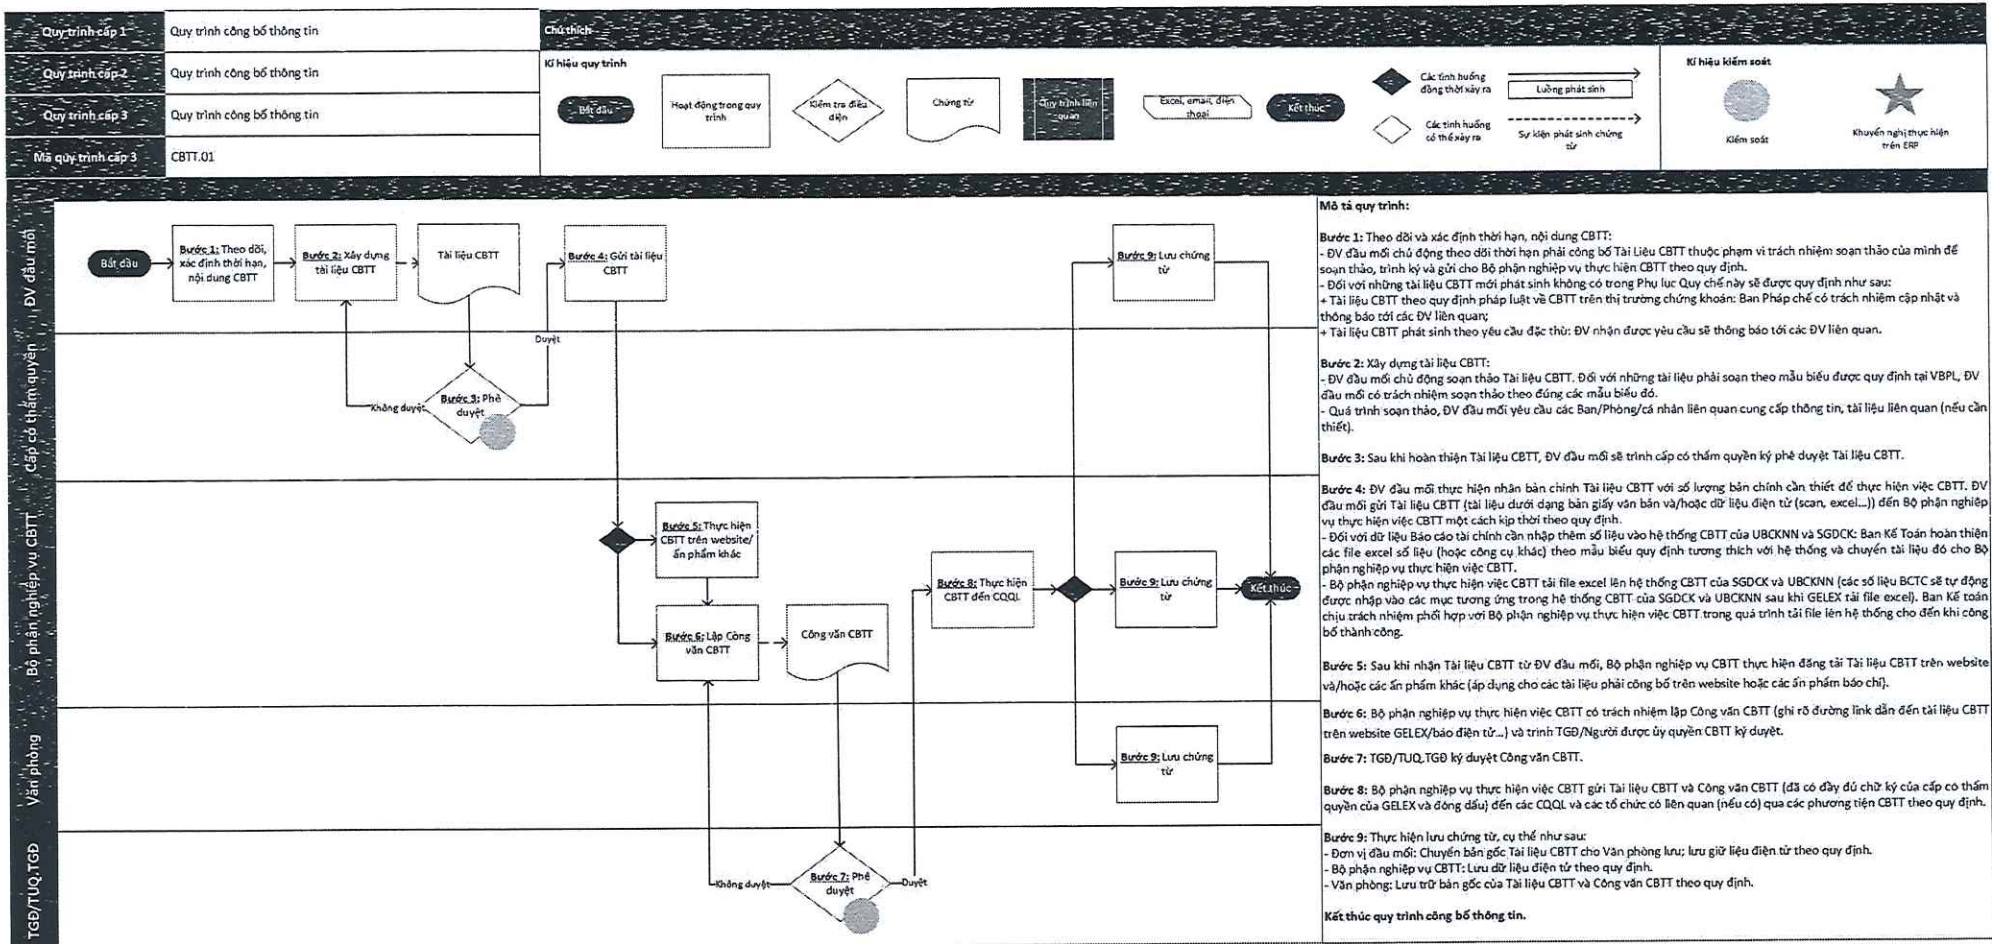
| Quy trình cấp 1 | Quy trình công bố thông tin |
|---|---|
| Quy trình cấp 2 | Quy trình công bố thông tin |
| Quy trình cấp 3 | Quy trình công bố thông tin |
| Mã quy trình cấp 3 | CBTT.01 |

Chú thích

Kí hiệu quy trình

Bắt đầu
Hoạt động trong quy trình
Kiểm tra điều kiện
Chứng từ
Quy trình liên quan
Excel, email, điện thoại
Kết thúc
Các tình huống đồng thời xảy ra
Các tình huống có thể xảy ra
Luồng phát sinh
Sự kiện phát sinh chứng từ

Kí hiệu kiểm soát

Kiểm soát
Khuyến nghị thực hiện trên ERP

ĐV đầu mối
Cấp có thẩm quyền
Bộ phận nghiệp vụ CBTT
Văn phòng
TGĐ/TUQ.TGĐ

Bắt đầu
Bước 1: Theo dõi, xác định thời hạn, nội dung CBTT
Bước 2: Xây dựng tài liệu CBTT
Tài liệu CBTT
Bước 4: Gửi tài liệu CBTT
Bước 9: Lưu chứng từ
Duyệt
Không duyệt
Bước 3: Phê duyệt
Bước 5: Thực hiện CBTT trên website/ ấn phẩm khác
Bước 8: Thực hiện CBTT đến CQQL
Bước 9: Lưu chứng từ
Kết thúc
Bước 6: Lập Công văn CBTT
Công văn CBTT
Bước 9: Lưu chứng từ
Không duyệt
Bước 7: Phê duyệt
Duyệt

Mô tả quy trình:

Bước 1: Theo dõi và xác định thời hạn, nội dung CBTT:
- ĐV đầu mối chủ động theo dõi thời hạn phải công bố Tài Liệu CBTT thuộc phạm vi trách nhiệm soạn thảo của mình để soạn thảo, trình ký và gửi cho Bộ phận nghiệp vụ thực hiện CBTT theo quy định.
- Đối với những tài liệu CBTT mới phát sinh không có trong Phụ lục Quy chế này sẽ được quy định như sau:
+ Tài liệu CBTT theo quy định pháp luật về CBTT trên thị trường chứng khoán: Ban Pháp chế có trách nhiệm cập nhật và thông báo tới các ĐV liên quan;
+ Tài liệu CBTT phát sinh theo yêu cầu đặc thù: ĐV nhận được yêu cầu sẽ thông báo tới các ĐV liên quan.

Bước 2: Xây dựng tài liệu CBTT:
- ĐV đầu mối chủ động soạn thảo Tài liệu CBTT. Đối với những tài liệu phải soạn theo mẫu biểu được quy định tại VBPL, ĐV đầu mối có trách nhiệm soạn thảo theo đúng các mẫu biểu đó.
- Quá trình soạn thảo, ĐV đầu mối yêu cầu các Ban/Phòng/cá nhân liên quan cung cấp thông tin, tài liệu liên quan (nếu cần thiết).

Bước 3: Sau khi hoàn thiện Tài liệu CBTT, ĐV đầu mối sẽ trình cấp có thẩm quyền ký phê duyệt Tài liệu CBTT.

Bước 4: ĐV đầu mối thực hiện nhân bản chính Tài liệu CBTT với số lượng bản chính cần thiết để thực hiện việc CBTT. ĐV đầu mối gửi Tài liệu CBTT (tài liệu dưới dạng bản giấy văn bản và/hoặc dữ liệu điện tử (scan, excel...)) đến Bộ phận nghiệp vụ thực hiện việc CBTT một cách kịp thời theo quy định.
- Đối với dữ liệu Báo cáo tài chính cần nhập thêm số liệu vào hệ thống CBTT của UBCKNN và SGDCK: Ban Kế Toán hoàn thiện các file excel số liệu (hoặc công cụ khác) theo mẫu biểu quy định tương thích với hệ thống và chuyển tài liệu đó cho Bộ phận nghiệp vụ thực hiện việc CBTT.
- Bộ phận nghiệp vụ thực hiện việc CBTT tải file excel lên hệ thống CBTT của SGDCK và UBCKNN (các số liệu BCTC sẽ tự động được nhập vào các mục tương ứng trong hệ thống CBTT của SGDCK và UBCKNN sau khi GELEX tải file excel). Ban Kế toán chịu trách nhiệm phối hợp với Bộ phận nghiệp vụ thực hiện việc CBTT trong quá trình tải file lên hệ thống cho đến khi công bố thành công.

Bước 5: Sau khi nhận Tài liệu CBTT từ ĐV đầu mối, Bộ phận nghiệp vụ CBTT thực hiện đăng tải Tài liệu CBTT trên website và/hoặc các ấn phẩm khác (áp dụng cho các tài liệu phải công bố trên website hoặc các ấn phẩm báo chí).

Bước 6: Bộ phận nghiệp vụ thực hiện việc CBTT có trách nhiệm lập Công văn CBTT (ghi rõ đường link dẫn đến tài liệu CBTT trên website GELEX/báo điện tử...) và trình TGĐ/Người được ủy quyền CBTT ký duyệt.

Bước 7: TGĐ/TUQ.TGĐ ký duyệt Công văn CBTT.

Bước 8: Bộ phận nghiệp vụ thực hiện việc CBTT gửi Tài liệu CBTT và Công văn CBTT (đã có đầy đủ chữ ký của cấp có thẩm quyền của GELEX và đóng dấu) đến các CQQL và các tổ chức có liên quan (nếu có) qua các phương tiện CBTT theo quy định.

Bước 9: Thực hiện lưu chứng từ, cụ thể như sau:
- Đơn vị đầu mối: Chuyển bản gốc Tài liệu CBTT cho Văn phòng lưu; lưu giữ liệu điện tử theo quy định.
- Bộ phận nghiệp vụ CBTT: Lưu dữ liệu điện tử theo quy định.
- Văn phòng: Lưu trữ bản gốc của Tài liệu CBTT và Công văn CBTT theo quy định.

Kết thúc quy trình công bố thông tin.